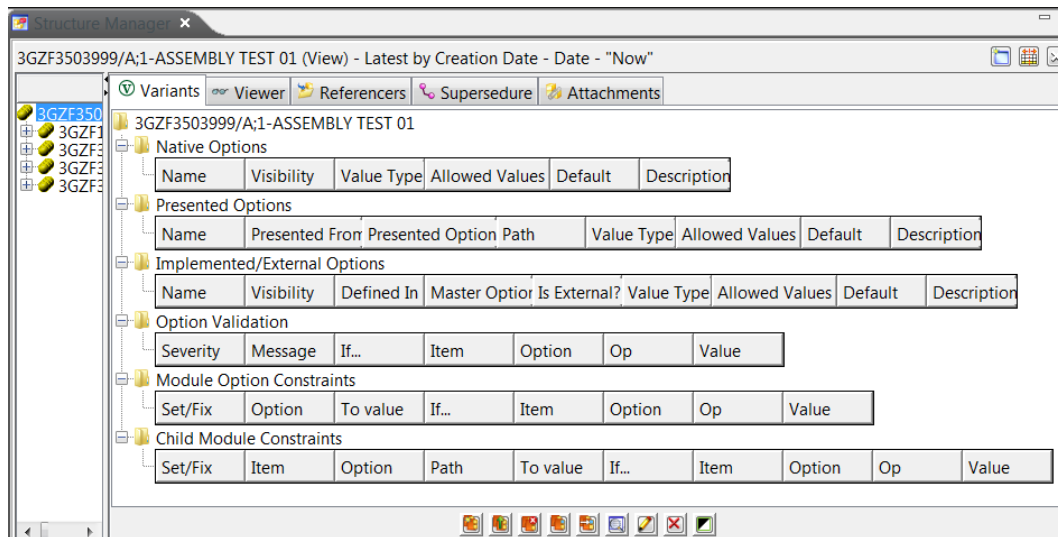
Structure Manager ×

3GZF3503999/A;1-ASSEMBLY TEST 01 (View) - Latest by Creation Date - Date - "Now"

3GZF350
3GZF1
3GZF3
3GZF3
3GZF3

Variants | Viewer | Referencers | Supersedure | Attachments

3GZF3503999/A;1-ASSEMBLY TEST 01

Native Options

| Name | Visibility | Value Type | Allowed Values | Default | Description |
|---|---|---|---|---|---|

Presented Options

| Name | Presented Fron | Presented Option | Path | Value Type | Allowed Values | Default | Description |
|---|---|---|---|---|---|---|---|

Implemented/External Options

| Name | Visibility | Defined In | Master Optior | Is External? | Value Type | Allowed Values | Default | Description |
|---|---|---|---|---|---|---|---|---|

Option Validation

| Severity | Message | If... | Item | Option | Op | Value |
|---|---|---|---|---|---|---|

Module Option Constraints

| Set/Fix | Option | To value | If... | Item | Option | Op | Value |
|---|---|---|---|---|---|---|---|

Child Module Constraints

| Set/Fix | Item | Option | Path | To value | If... | Item | Option | Op | Value |
|---|---|---|---|---|---|---|---|---|---|